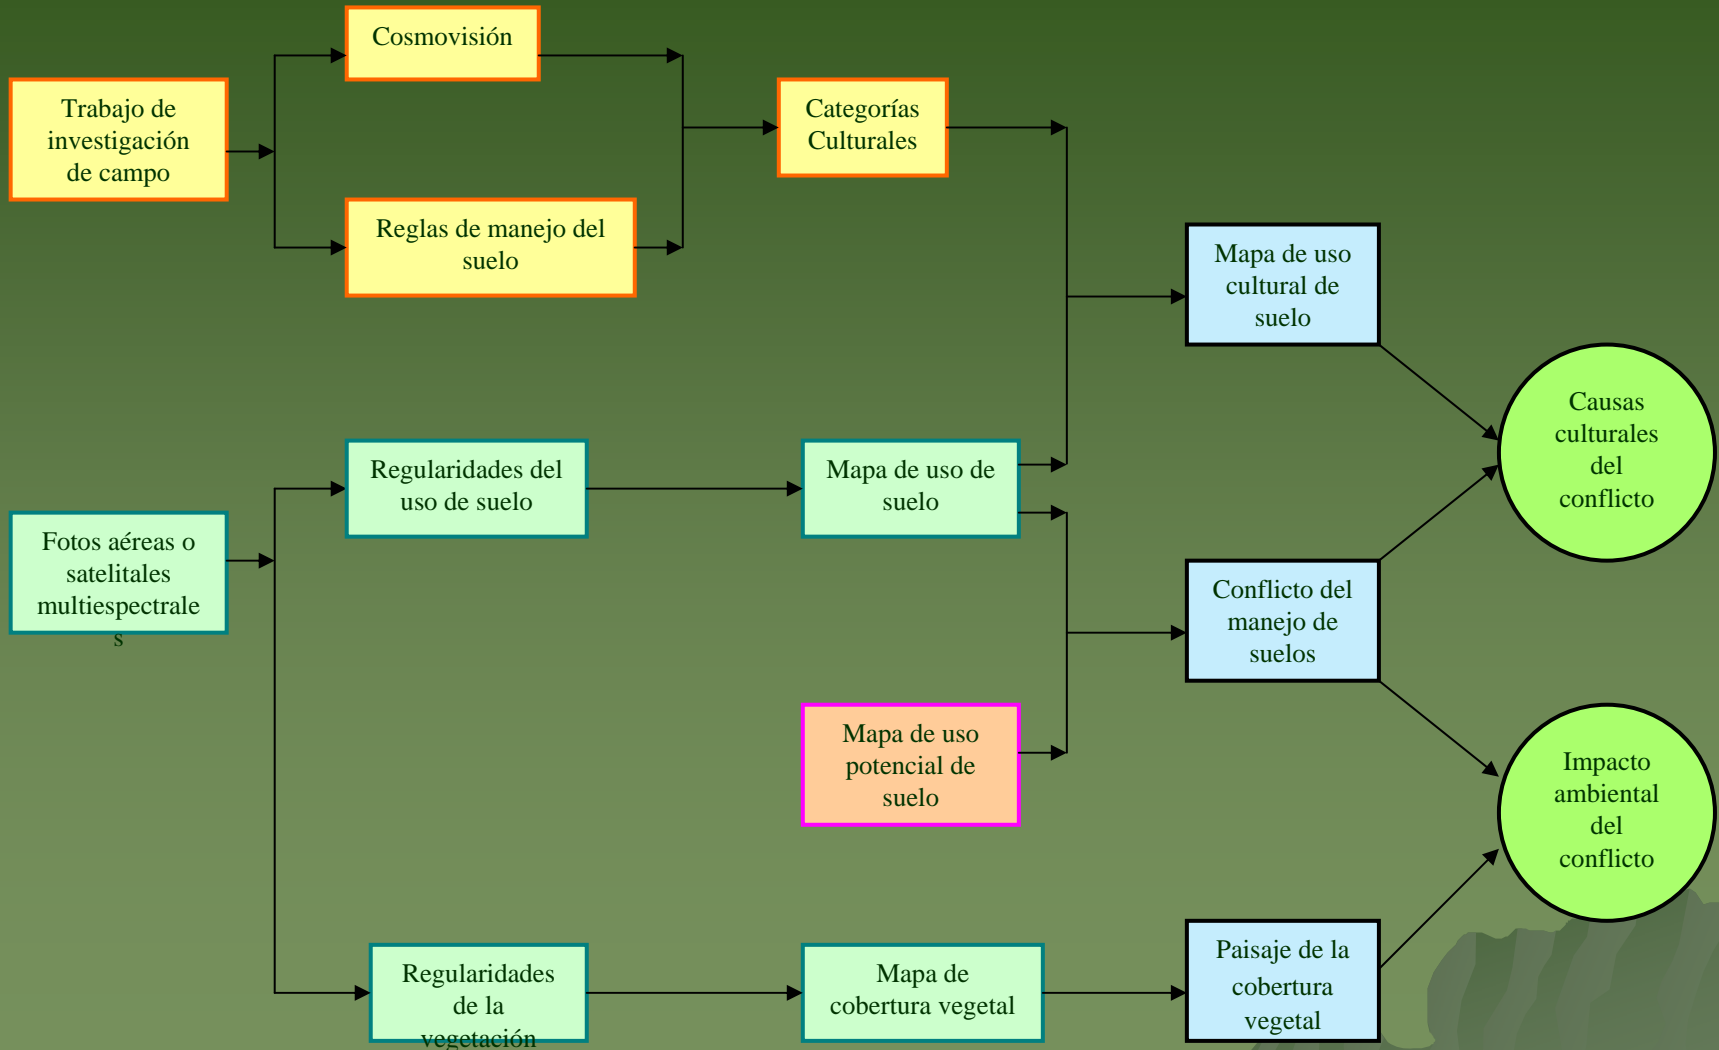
Trabajo de investigación de campo

Cosmovisión

Reglas de manejo del suelo

Categorías Culturales

Mapa de uso cultural de suelo

Causas culturales del conflicto

Regularidades del uso de suelo

Mapa de uso de suelo

Fotos aéreas o satelitales multiespectrales

Conflicto del manejo de suelos

Mapa de uso potencial de suelo

Impacto ambiental del conflicto

Regularidades de la vegetación

Mapa de cobertura vegetal

Paisaje de la cobertura vegetal